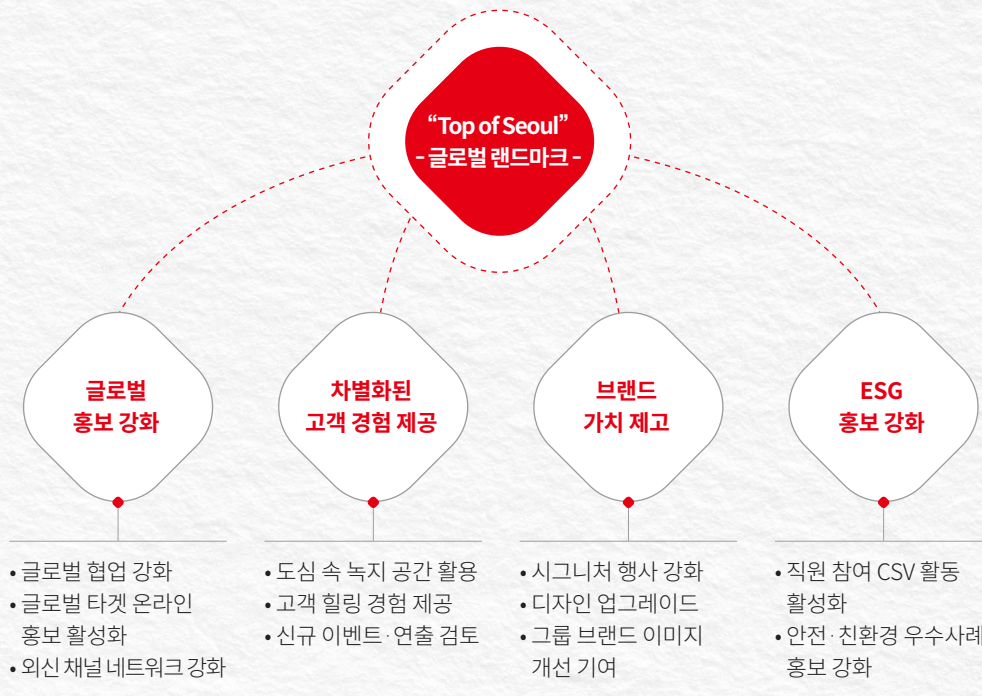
“Top of Seoul”
- 글로벌 랜드마크 -

글로벌
홍보 강화

차별화된
고객 경험 제공

브랜드
가치 제고

ESG
홍보 강화

• 글로벌 협업 강화
• 글로벌 타겟 온라인 홍보 활성화
• 외신 채널 네트워크 강화

• 도심 속 녹지 공간 활용
• 고객 힐링 경험 제공
• 신규 이벤트·연출 검토

• 시그니처 행사 강화
• 디자인 업그레이드
• 그룹 브랜드 이미지 개선 기여

• 직원 참여 CSV 활동 활성화
• 안전·친환경 우수사례 홍보 강화